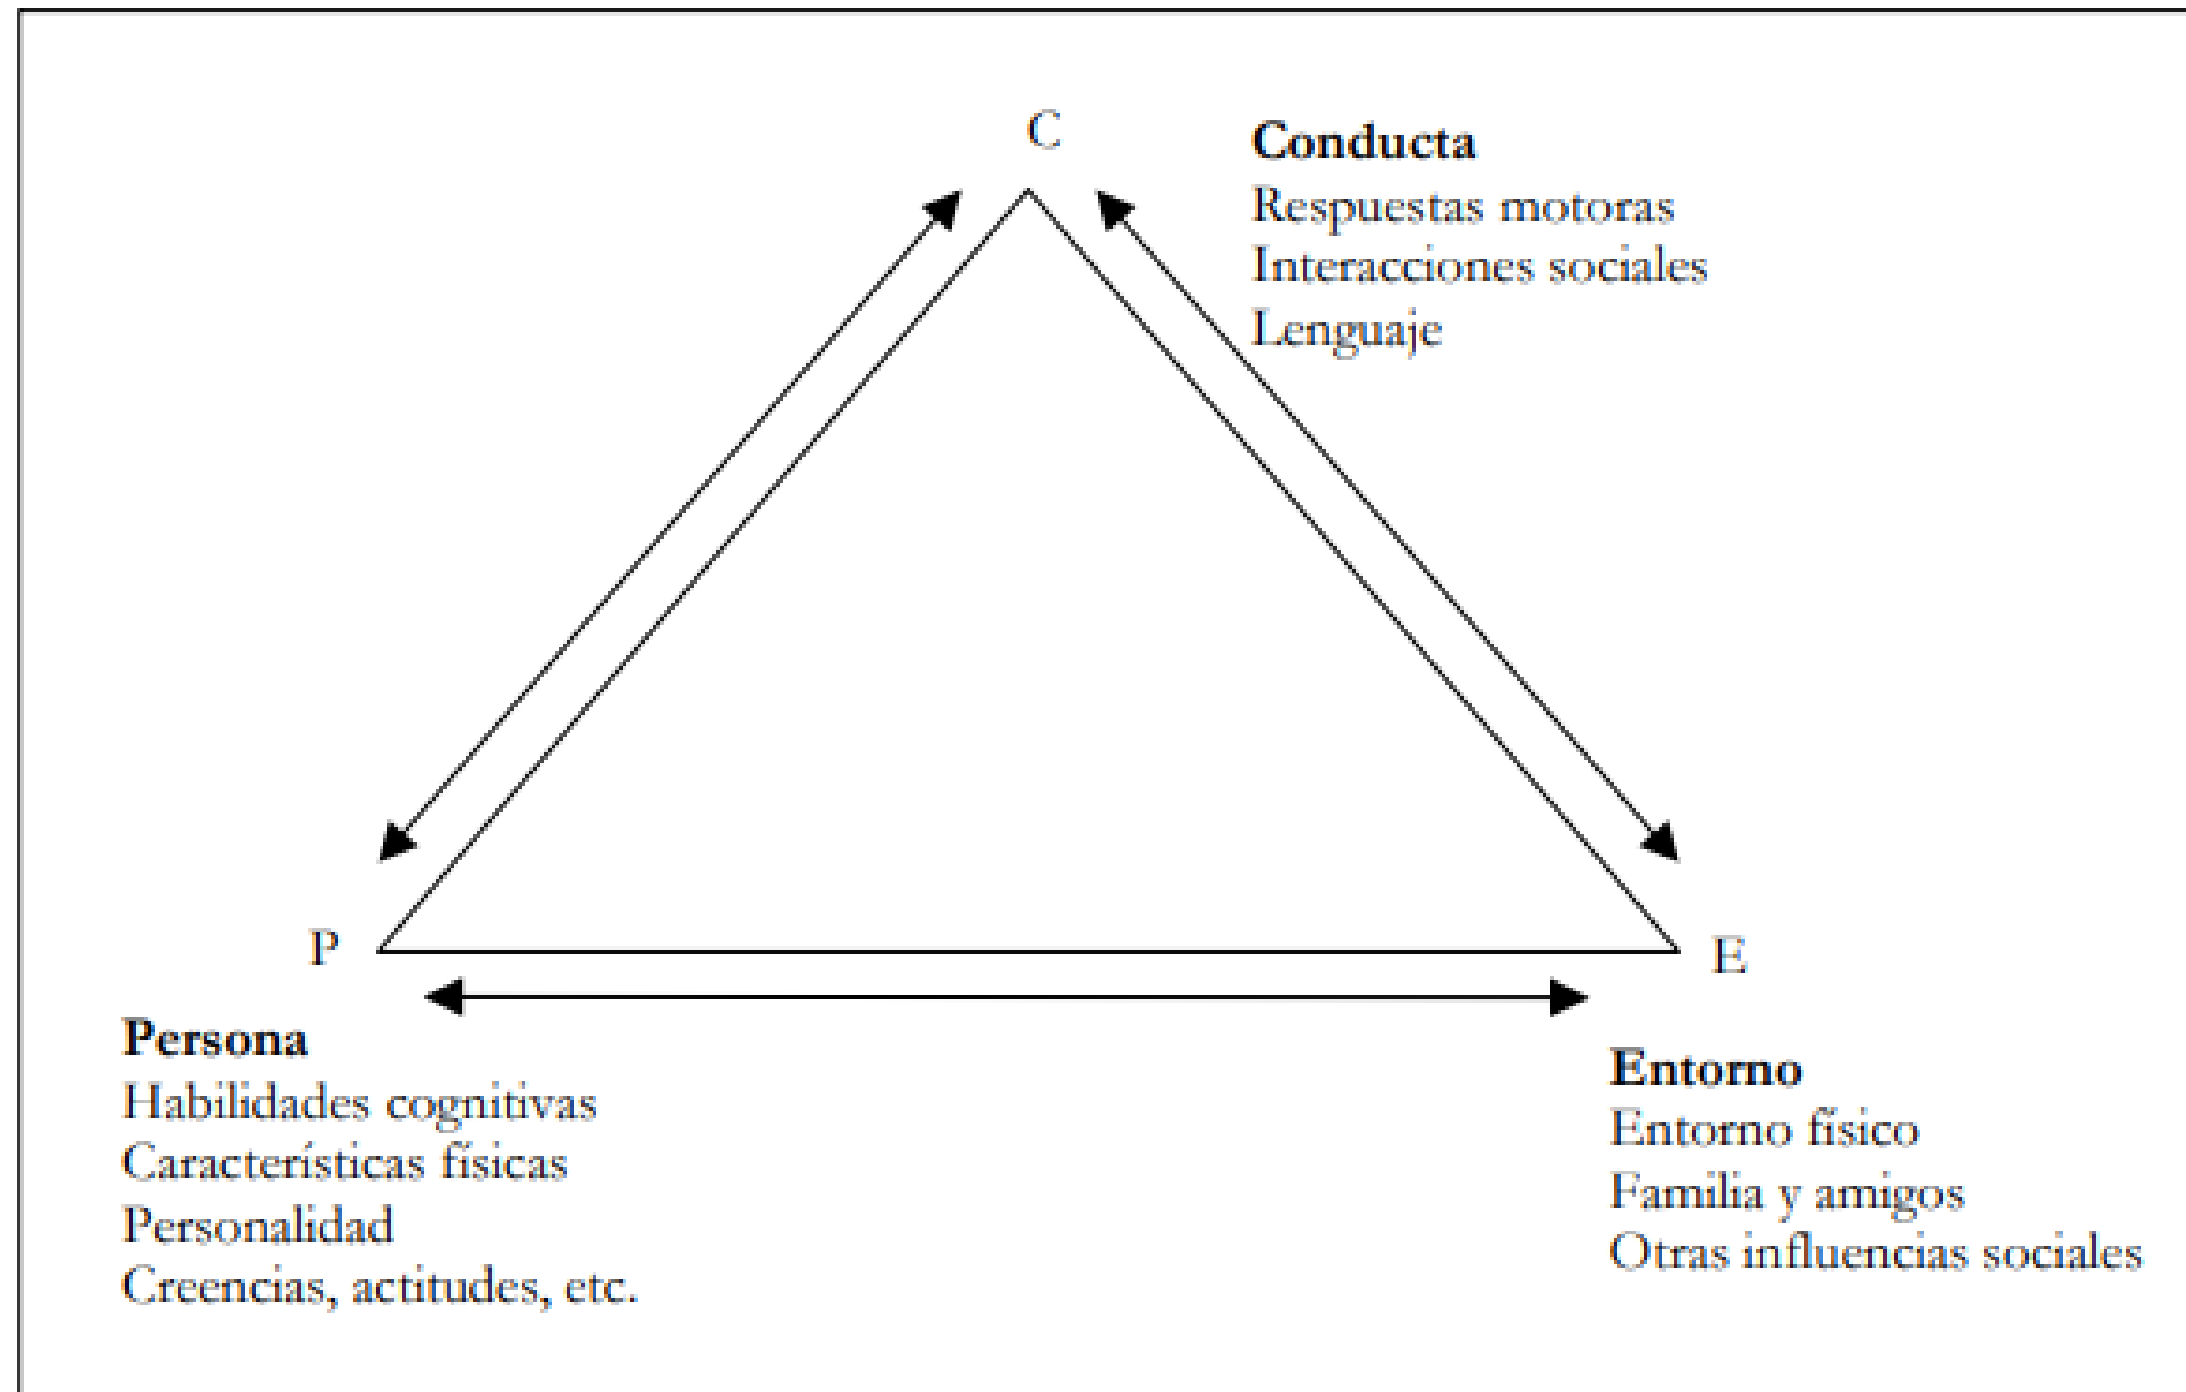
C

**Conducta**
Respuestas motoras
Interacciones sociales
Lenguaje

P

E

**Persona**
Habilidades cognitivas
Características físicas
Personalidad
Creencias, actitudes, etc.

**Entorno**
Entorno físico
Familia y amigos
Otras influencias sociales